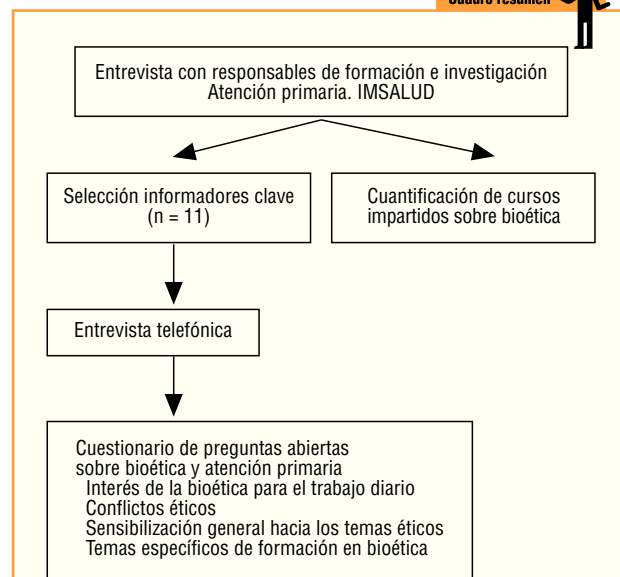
Cuadro resumen

Entrevista con responsables de formación e investigación Atención primaria. IMSALUD

Selección informadores clave (n = 11)

Cuantificación de cursos impartidos sobre bioética

Entrevista telefónica

Cuestionario de preguntas abiertas sobre bioética y atención primaria
Interés de la bioética para el trabajo diario
Conflictos éticos
Sensibilización general hacia los temas éticos
Temas específicos de formación en bioética